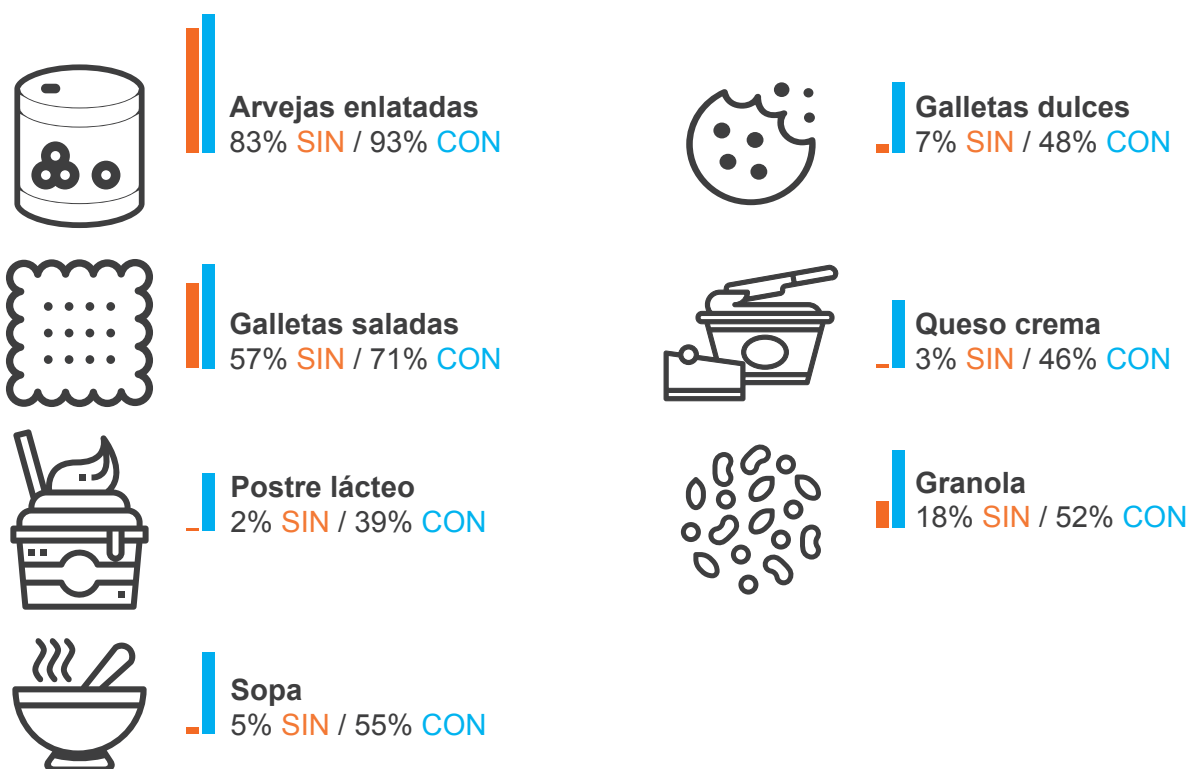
Arvejas enlatadas
83% SIN / 93% CON

Galletas saladas
57% SIN / 71% CON

Postre lácteo
2% SIN / 39% CON

Sopa
5% SIN / 55% CON

Galletas dulces
7% SIN / 48% CON

Queso crema
3% SIN / 46% CON

Granola
18% SIN / 52% CON